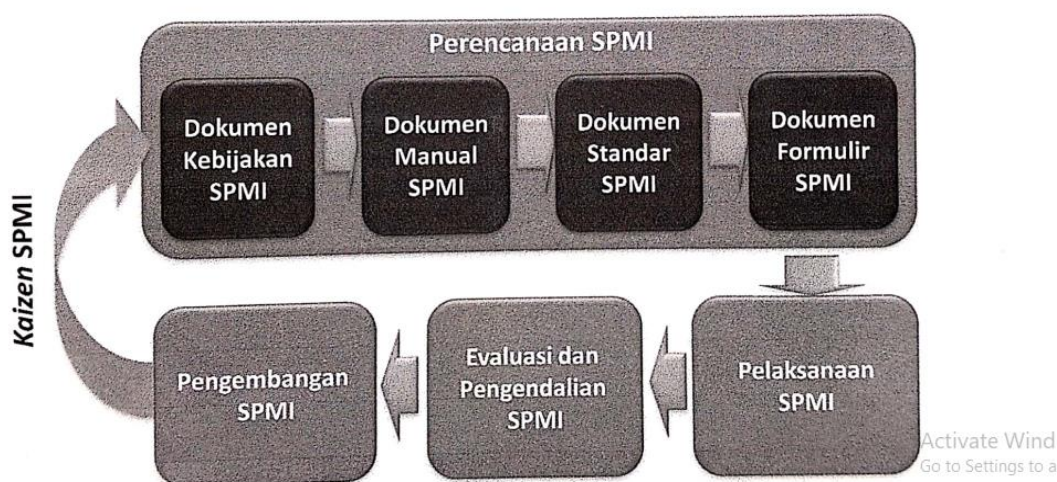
Perencanaan SPMI

Dokumen Kebijakan SPMI

Dokumen Manual SPMI

Dokumen Standar SPMI

Dokumen Formulir SPMI

Kaizen SPMI

Pelaksanaan SPMI

Evaluasi dan Pengendalian SPMI

Pengembangan SPMI

Activate Wind
Go to Settings to a